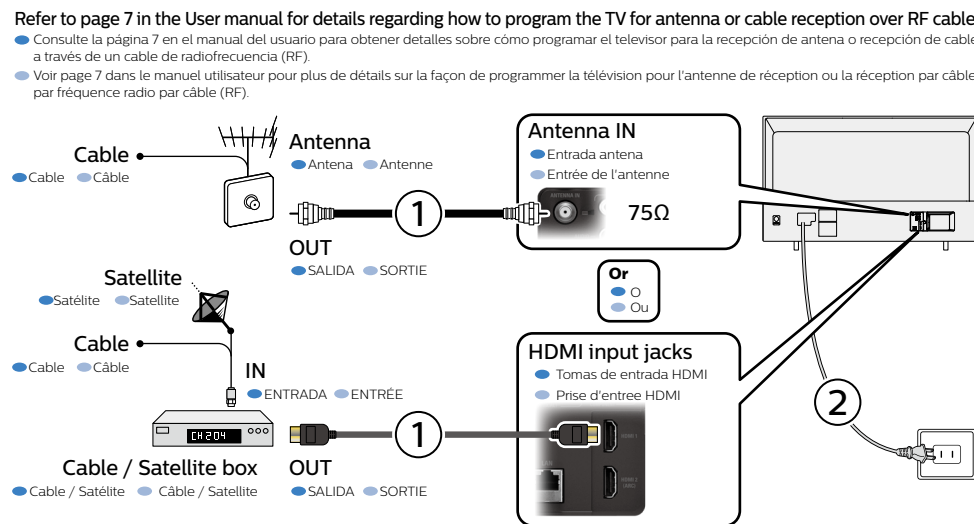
Refer to page 7 in the User manual for details regarding how to program the TV for antenna or cable reception over RF cable

Consulte la página 7 en el manual del usuario para obtener detalles sobre cómo programar el televisor para la recepción de antena o recepción de cable a través de un cable de radiofrecuencia (RF).

Voir page 7 dans le manuel utilisateur pour plus de détails sur la façon de programmer la télévision pour l'antenne de réception ou la réception par câble par fréquence radio par câble (RF).

Cable
Cable Câble

Antenna
Antena Antenne

Antenna IN
Entrada antena
Entrée de l'antenne

ANTENNA IN

75Ω

1

OUT
SALIDA SORTIE

Or
O
Ou

Satellite
Satélite Satellite

Cable
Cable Câble

IN
ENTRADA ENTRÉE

HDMI input jacks
Tomas de entrada HDMI
Prise d'entree HDMI

CH 204

1

HDMI 1

HDMI 2 (ARC)

Cable / Satellite box
Cable / Satélite Câble / Satellite

OUT
SALIDA SORTIE

2